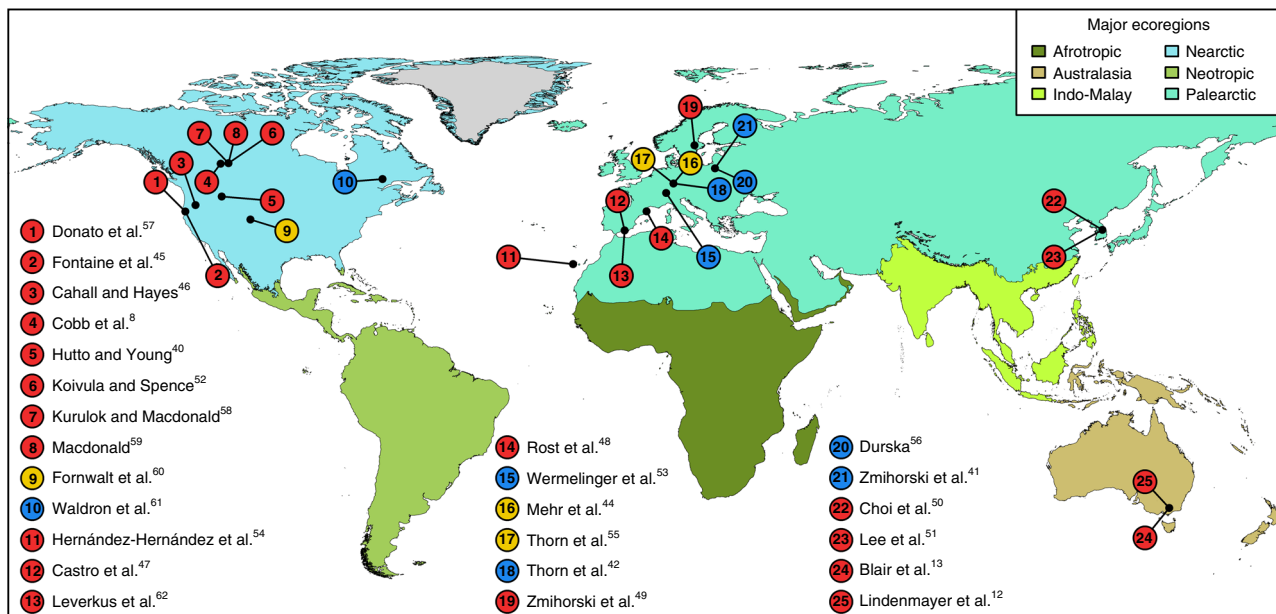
Major ecoregions

Afrotropic
Australasia
Indo-Malay
Nearctic
Neotropic
Palearctic

1 Donato et al.$^{57}$
2 Fontaine et al.$^{45}$
3 Cahall and Hayes$^{46}$
4 Cobb et al.$^{8}$
5 Hutto and Young$^{40}$
6 Koivula and Spence$^{52}$
7 Kurulok and Macdonald$^{58}$
8 Macdonald$^{59}$
9 Fornwalt et al.$^{60}$
10 Waldron et al.$^{61}$
11 Hernández-Hernández et al.$^{54}$
12 Castro et al.$^{47}$
13 Leverkus et al.$^{62}$

14 Rost et al.$^{48}$
15 Wermelinger et al.$^{53}$
16 Mehr et al.$^{44}$
17 Thorn et al.$^{55}$
18 Thorn et al.$^{42}$
19 Zmihorski et al.$^{49}$

20 Durska$^{56}$
21 Zmihorski et al.$^{41}$
22 Choi et al.$^{50}$
23 Lee et al.$^{51}$
24 Blair et al.$^{13}$
25 Lindenmayer et al.$^{12}$